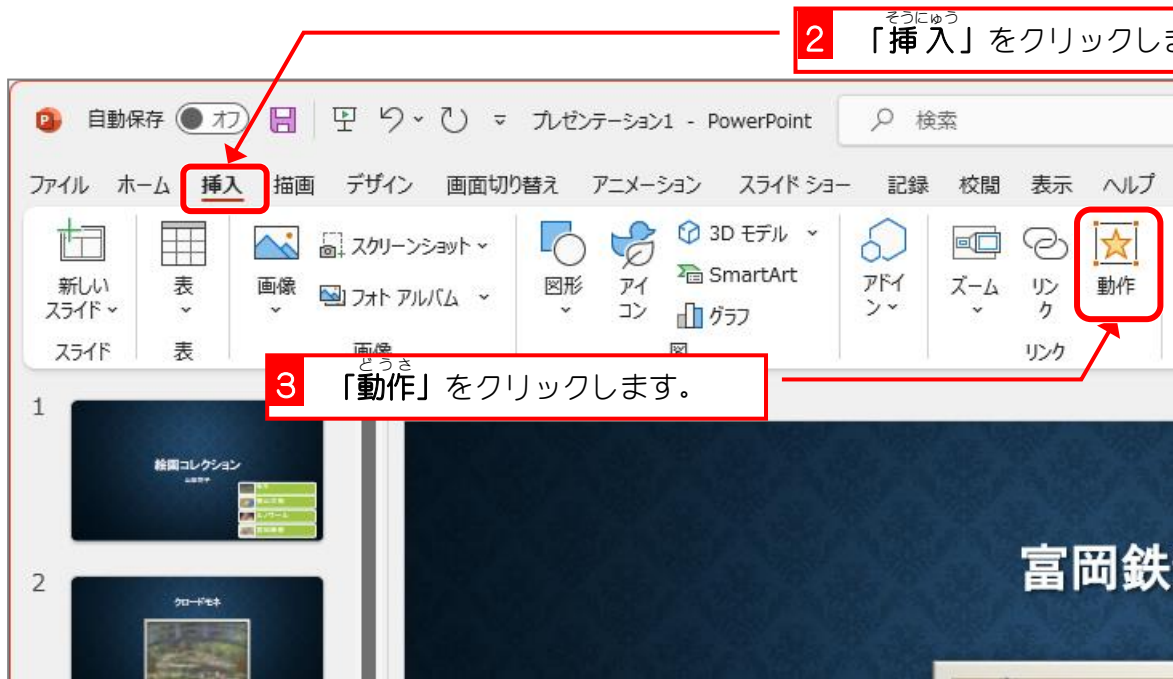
2 そうにゅう 「挿入」をクリックしま

自動保存 オフ プレゼンテーション1 - PowerPoint 検索

ファイル ホーム 挿入 描画 デザイン 画面切り替え アニメーション スライド ショー 記録 校閲 表示 ヘルプ

新しい スライド スライド 表 表 画像 スクリーンショット フォト アルバム 画像 図形 アイコン 3D モデル SmartArt グラフ 図 アドイン ズーム リンク 動作 リンク

3 どうさ 「動作」をクリックします。

1 絵画コレクション

2 クロードモネ

富岡鉄